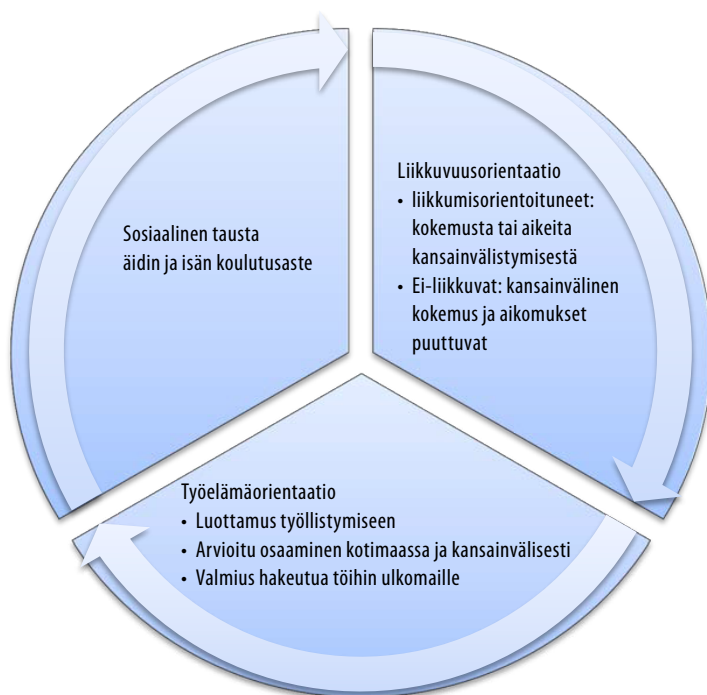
Sosiaalinen tausta
äidin ja isän koulutusaste

Liikkuvuusorientaatio
• liikkumisorientoituneet: kokemusta tai aikeita kansainvälistymisestä
• Ei-liikkuvat: kansainvälinen kokemus ja aikomukset puuttuvat

Työelämäorientaatio
• Luottamus työllistymiseen
• Arvioitu osaaminen kotimaassa ja kansainvälisesti
• Valmius hakeutua töihin ulkomaille